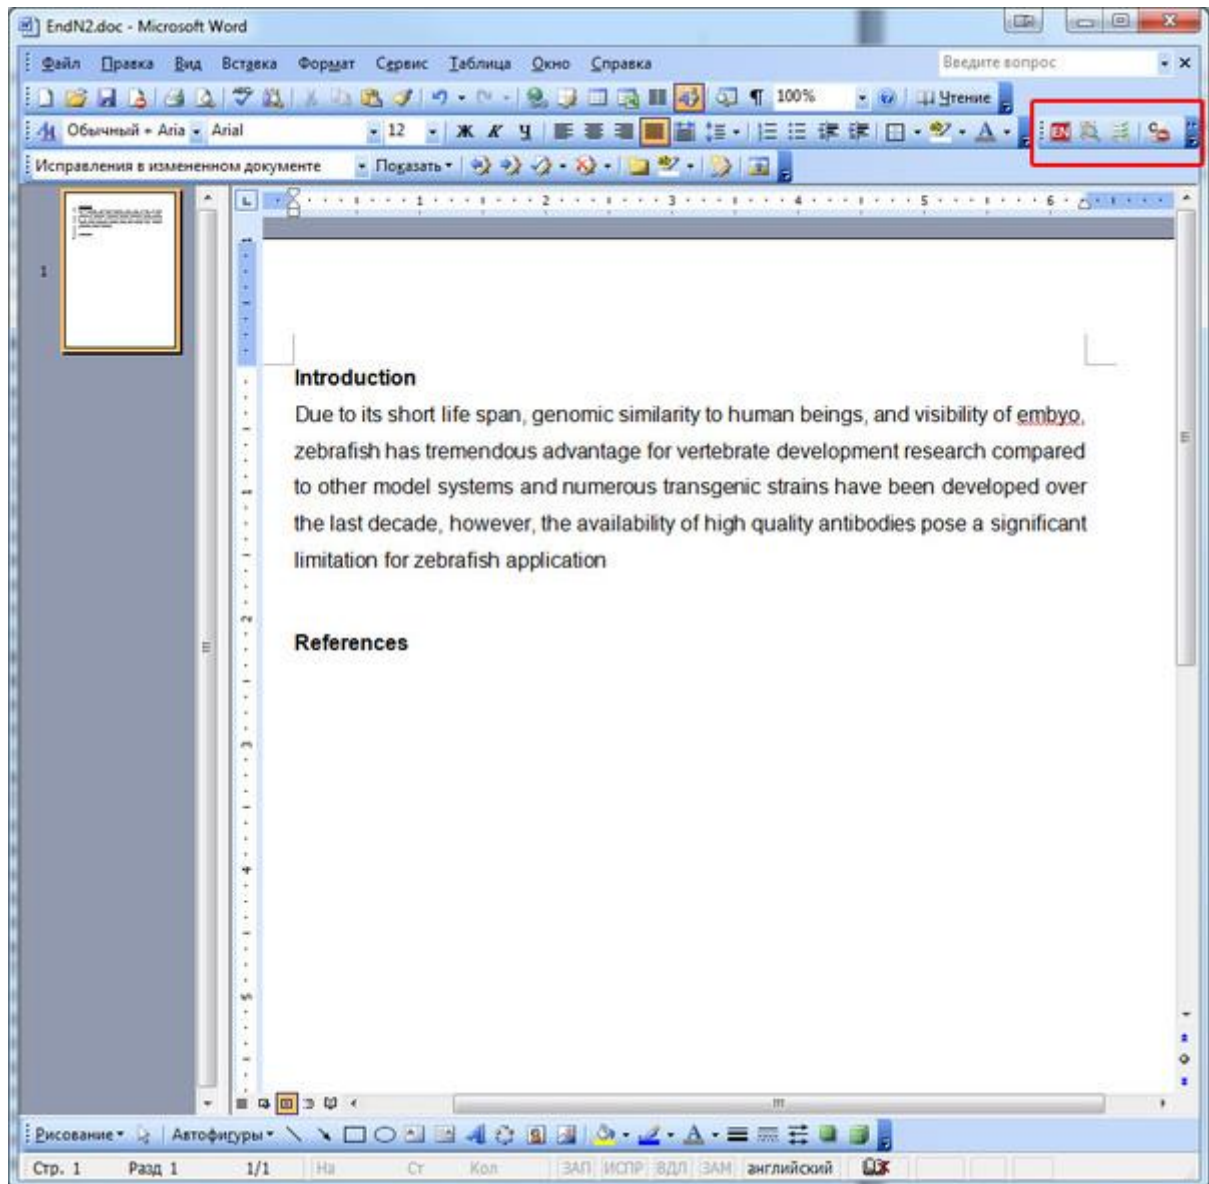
EndN2.doc - Microsoft Word

Файл Правка Вид Вставка Формат Сервис Таблица Окно Справка

Введите вопрос

100%

Чтение

Обычный + Aria Arial 12

Ж К Ч

Исправления в измененном документе Показать

1 2 3 4 5 6

1

Introduction

Due to its short life span, genomic similarity to human beings, and visibility of embyo, zebrafish has tremendous advantage for vertebrate development research compared to other model systems and numerous transgenic strains have been developed over the last decade, however, the availability of high quality antibodies pose a significant limitation for zebrafish application

References

Рисование Автофигуры

Стр. 1 Разд 1 1/1 На Ст Кол ЗАП ИСПР ВДЛ ЗАМ английский